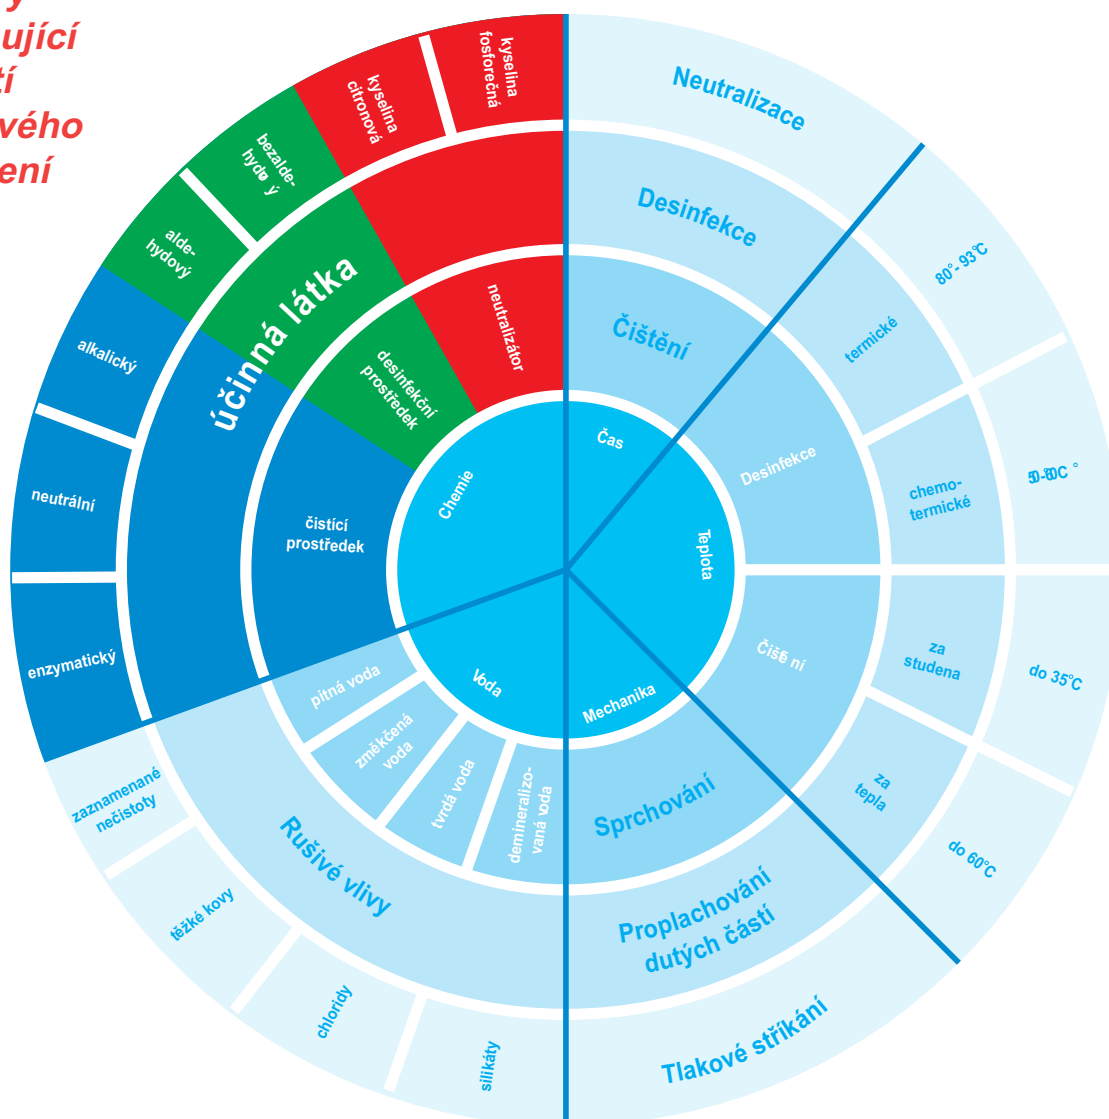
ující
tí
vého
ení

kyselina fosforečná
kyselina citronová
bezaldehydový
aldehydový
alkalický
neutrální
enzymatický
účinná látka
neutralizátor
desinfekční prostředek
čistící prostředek
Chemie
Čas
Neutralizace
Desinfekce
Čištění
termické
80°-93°C
chemotermické
50-60°C
Desinfekce
Teplota
Čištění
za studena
do 35°C
za tepla
do 60°C
Voda
Mechanika
pitná voda
změkčená voda
tvrdá voda
demineralizovaná voda
Sprchování
Proplachování dutých částí
Tlakové stříkání
Rušivé vlivy
zaznamenané nečistoty
těžké kovy
chloridy
silikáty